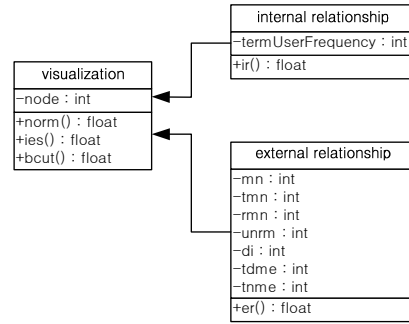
internal relationship
−termUserFrequency : int
+ir() : float

visualization
−node : int
+norm() : float
+ies() : float
+bcut() : float

external relationship
−mn : int
−tmn : int
−rmn : int
−unrm : int
−di : int
−tdme : int
−tnme : int
+er() : float